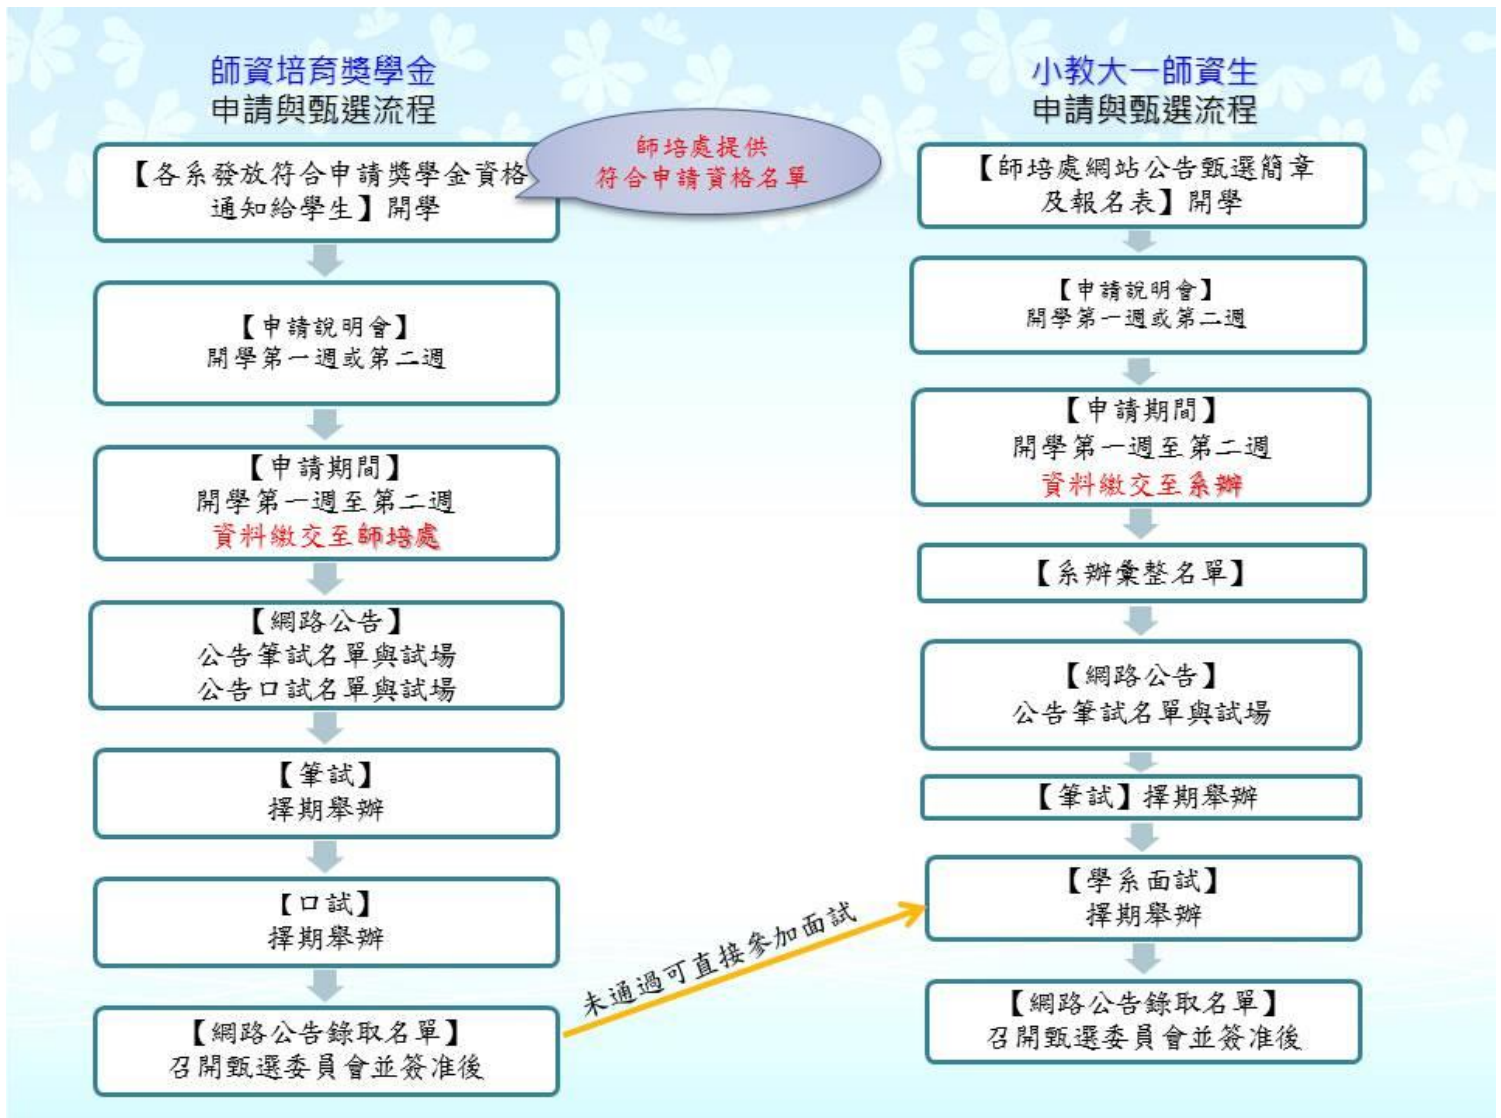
師資培育獎學金
申請與甄選流程

【各系發放符合申請獎學金資格通知給學生】開學

師培處提供
符合申請資格名單

【申請說明會】
開學第一週或第二週

【申請期間】
開學第一週至第二週
資料繳交至師培處

【網路公告】
公告筆試名單與試場
公告口試名單與試場

【筆試】
擇期舉辦

【口試】
擇期舉辦

【網路公告錄取名單】
召開甄選委員會並簽准後

未通過可直接參加面試

小教大一師資生
申請與甄選流程

【師培處網站公告甄選簡章及報名表】開學

【申請說明會】
開學第一週或第二週

【申請期間】
開學第一週至第二週
資料繳交至系辦

【系辦彙整名單】

【網路公告】
公告筆試名單與試場

【筆試】擇期舉辦

【學系面試】
擇期舉辦

【網路公告錄取名單】
召開甄選委員會並簽准後